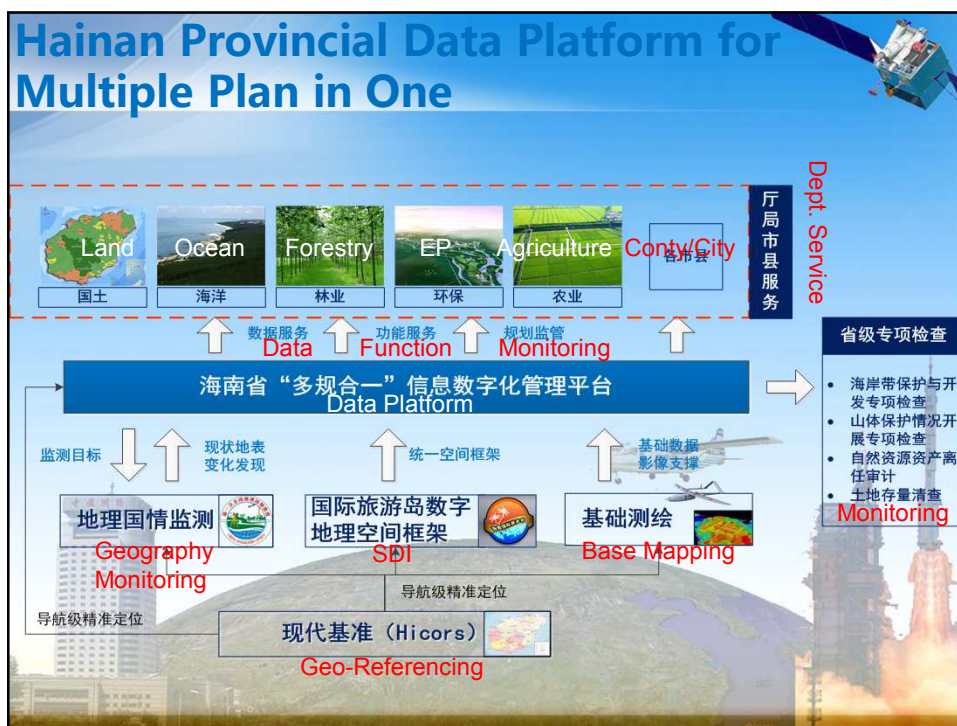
Hainan Provincial Data Platform for Multiple Plan in One

Land 国土
Ocean 海洋
Forestry 林业
EP 环保
Agriculture 农业
各市县 Conty/City

厅局市县服务
Dept. Service

数据服务 Data
功能服务 Function
规划监管 Monitoring

海南省"多规合一"信息数字化管理平台
Data Platform

省级专项检查
• 海岸带保护与开发专项检查
• 山体保护情况开展专项检查
• 自然资源资产离任审计
• 土地存量清查
Monitoring

监测目标
现状地表变化发现
统一空间框架
基础数据影像支撑

地理国情监测
Geography Monitoring

国际旅游岛数字地理空间框架
SDI

基础测绘
Base Mapping

导航级精准定位
导航级精准定位

现代基准 (Hicors)
Geo-Referencing